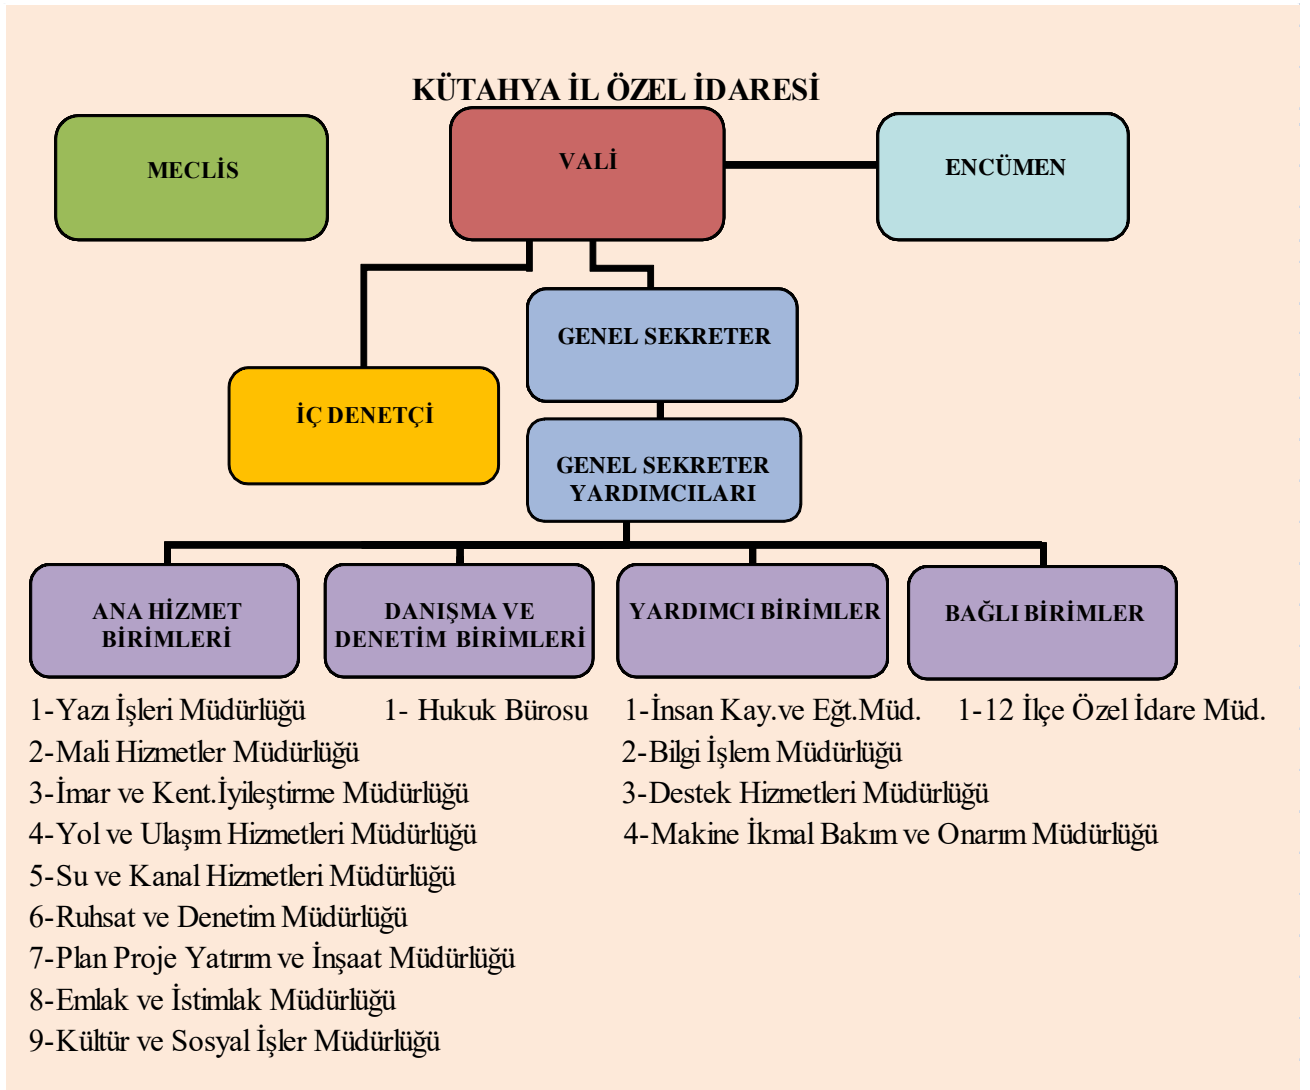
KÜTAHYA İL ÖZEL İDARESİ

MECLİS

VALİ

ENCÜMEN

GENEL SEKRETER

İÇ DENETÇİ

GENEL SEKRETER YARDIMCILARI

ANA HİZMET BİRİMLERİ

DANIŞMA VE DENETİM BİRİMLERİ

YARDIMCI BİRİMLER

BAĞLI BİRİMLER

1-Yazı İşleri Müdürlüğü
2-Mali Hizmetler Müdürlüğü
3-İmar ve Kent.İyileştirme Müdürlüğü
4-Yol ve Ulaşım Hizmetleri Müdürlüğü
5-Su ve Kanal Hizmetleri Müdürlüğü
6-Ruhsat ve Denetim Müdürlüğü
7-Plan Proje Yatırım ve İnşaat Müdürlüğü
8-Emlak ve İstimlak Müdürlüğü
9-Kültür ve Sosyal İşler Müdürlüğü

1- Hukuk Bürosu

1-İnsan Kay.ve Eğt.Müd.
2-Bilgi İşlem Müdürlüğü
3-Destek Hizmetleri Müdürlüğü
4-Makine İkmal Bakım ve Onarım Müdürlüğü

1-12 İlçe Özel İdare Müd.